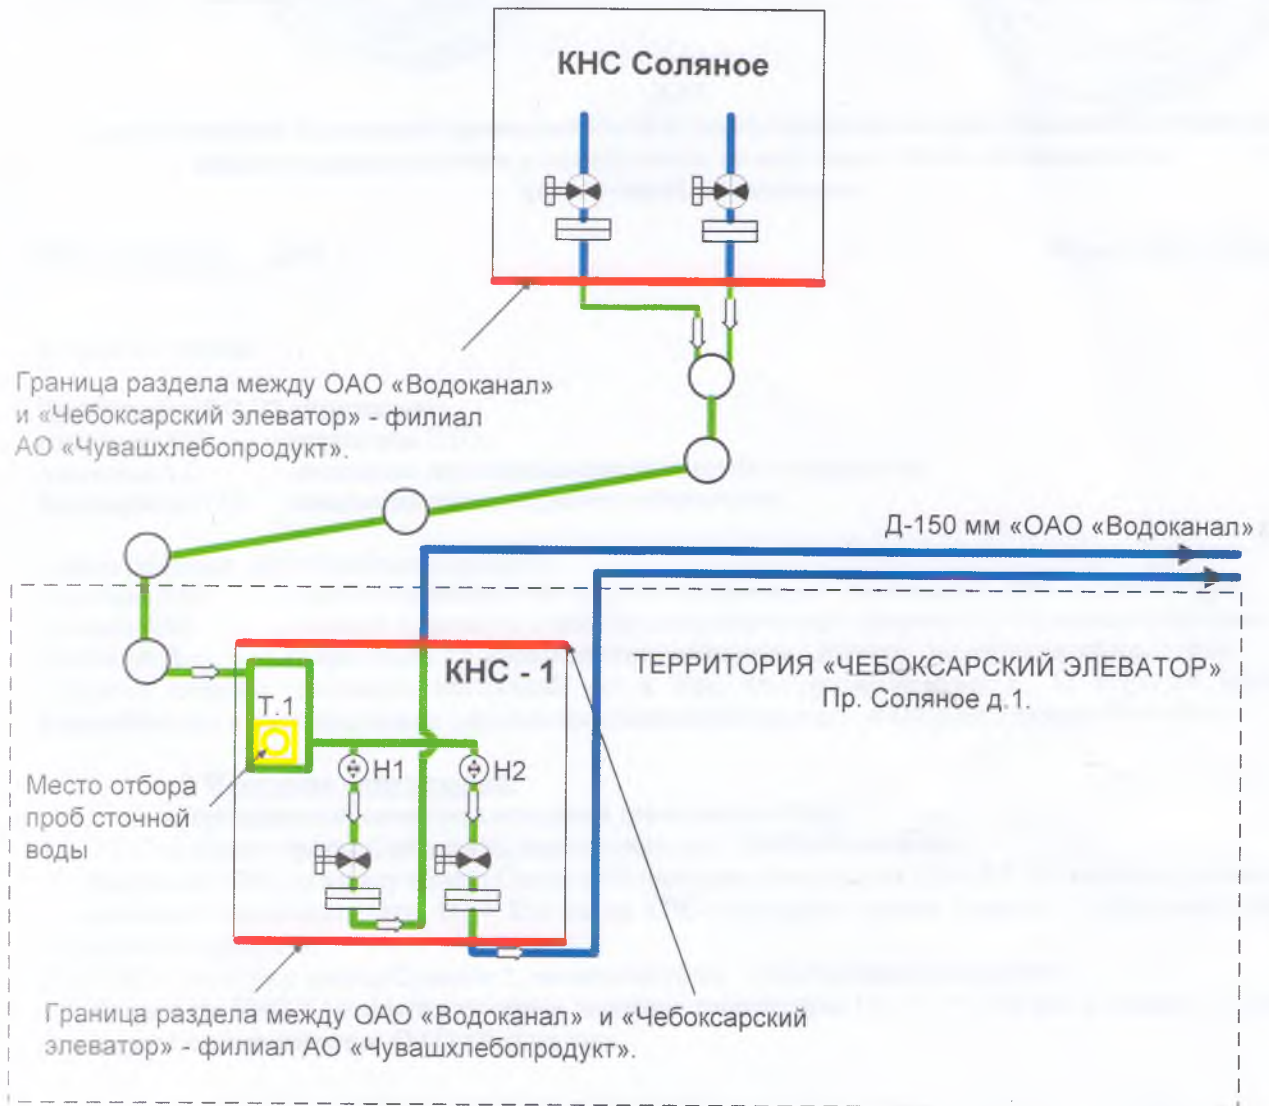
КНС Соляное

Граница раздела между ОАО «Водоканал» и «Чебоксарский элеватор» - филиал АО «Чувашхлебопродукт».

Д-150 мм «ОАО «Водоканал»

КНС - 1

ТЕРРИТОРИЯ «ЧЕБОКСАРСКИЙ ЭЛЕВАТОР»
Пр. Соляное д.1.

Т.1

Н1

Н2

Место отбора проб сточной воды

Граница раздела между ОАО «Водоканал» и «Чебоксарский элеватор» - филиал АО «Чувашхлебопродукт».